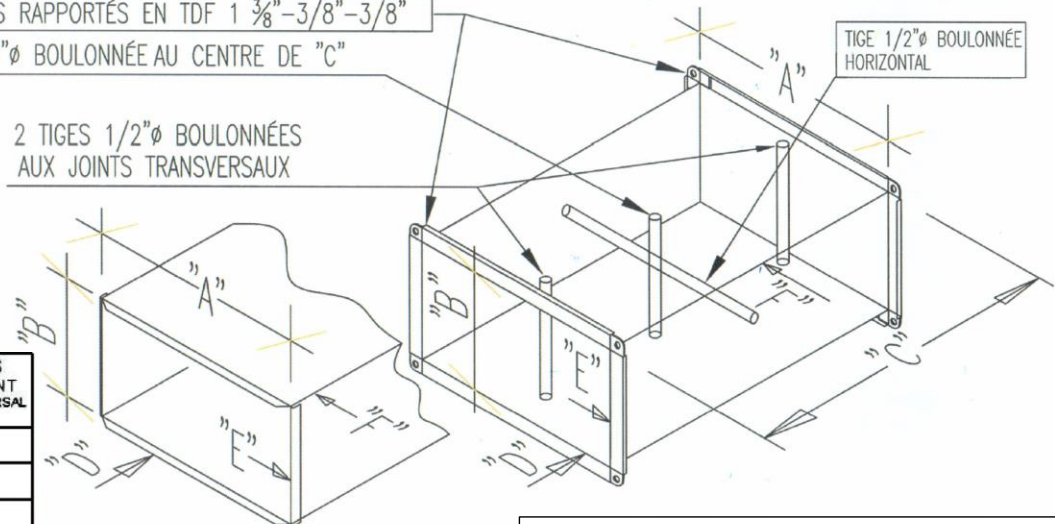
S RAPPORTÉS EN TDF 1 $\frac{3}{8}$"–3/8"–3/8"

"ø BOULONNÉE AU CENTRE DE "C"

2 TIGES 1/2"ø BOULONNÉES AUX JOINTS TRANSVERSAUX

TIGE 1/2"ø BOULONNÉE HORIZONTAL

"A"

"B"

"A"

"B"

"E"

"F"

"D"

"E"

"F"

"D"

"C"

S
NT
RSAL